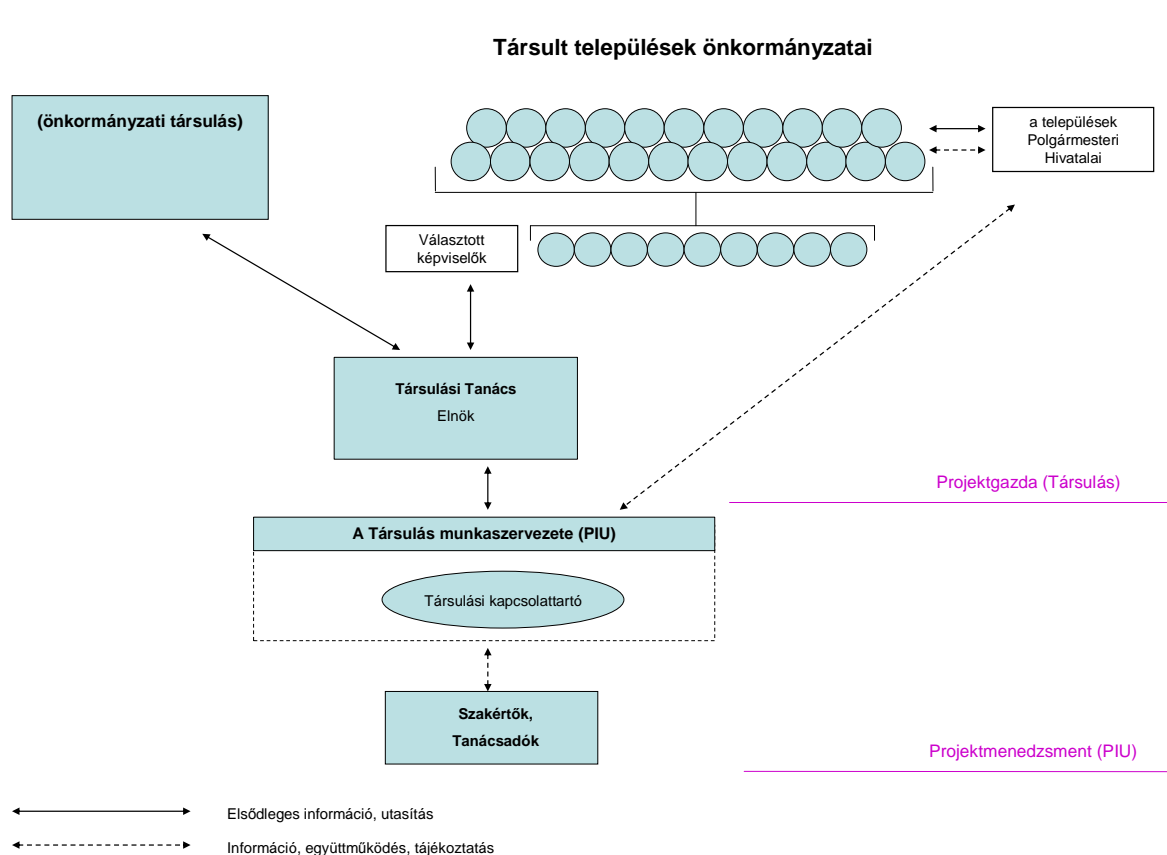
Társult települések önkormányzatai

(önkormányzati társulás)

a települések Polgármesteri Hivatalai

Választott képviselők

Társulási Tanács
Elnök

Projektgazda (Társulás)

A Társulás munkaszervezete (PIU)

Társulási kapcsolattartó

Szakértők,
Tanácsadók

Projektmenedzsment (PIU)

Elsődleges információ, utasítás

Információ, együttműködés, tájékoztatás